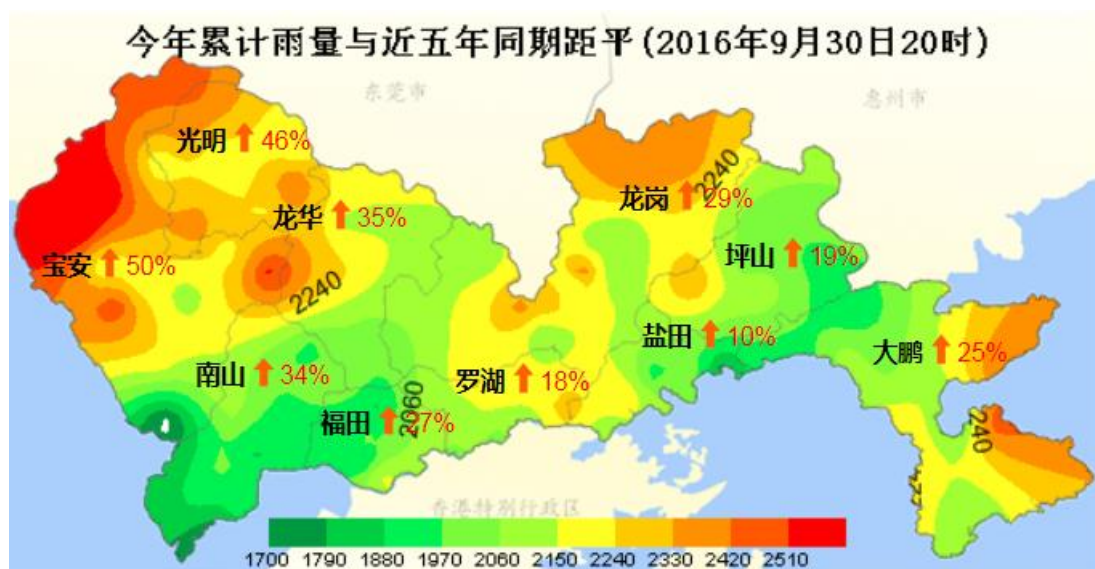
今年累计雨量与近五年同期距平(2016年9月30日20时)

东莞市

惠州市

光明 46%

龙华 35%

2240

宝安 50%

南山 34%

福田 27%

2060

罗湖 18%

龙岗 29%

2240

坪山 19%

盐田 10%

大鹏 25%

240

香港特别行政区

1700 1790 1880 1970 2060 2150 2240 2330 2420 2510